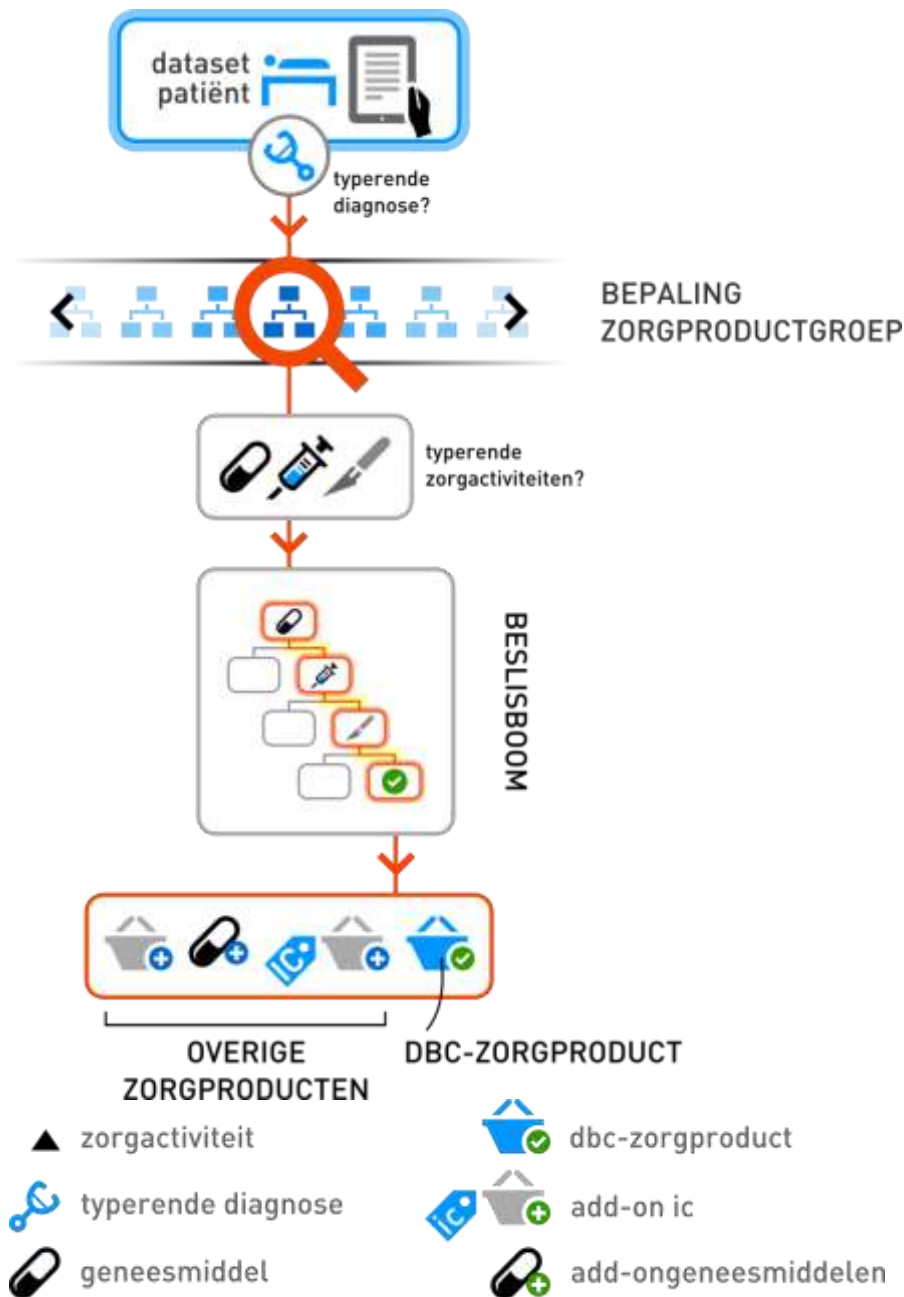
dataset patiënt

typerende diagnose?

BEPALING ZORGPRODUCTGROEP

typerende zorgactiviteiten?

BESLISBOOM

IC

OVERIGE ZORGPRODUCTEN

DBC-ZORGPRODUCT

zorgactiviteit

typerende diagnose

geneesmiddel

dbc-zorgproduct

IC add-on ic

add-ongeneesmiddelen